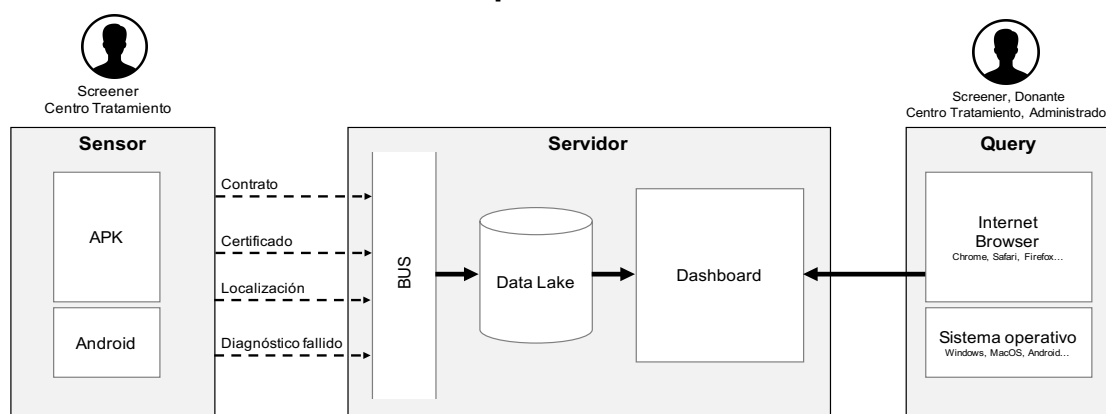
Screener
Centro Tratamiento

Screener, Donante
Centro Tratamiento, Administrado

Sensor

APK

Android

Contrato

Certificado

Localización

Diagnóstico fallido

Servidor

BUS

Data Lake

Dashboard

Query

Internet Browser
Chrome, Safari, Firefox...

Sistema operativo
Windows, MacOS, Android...